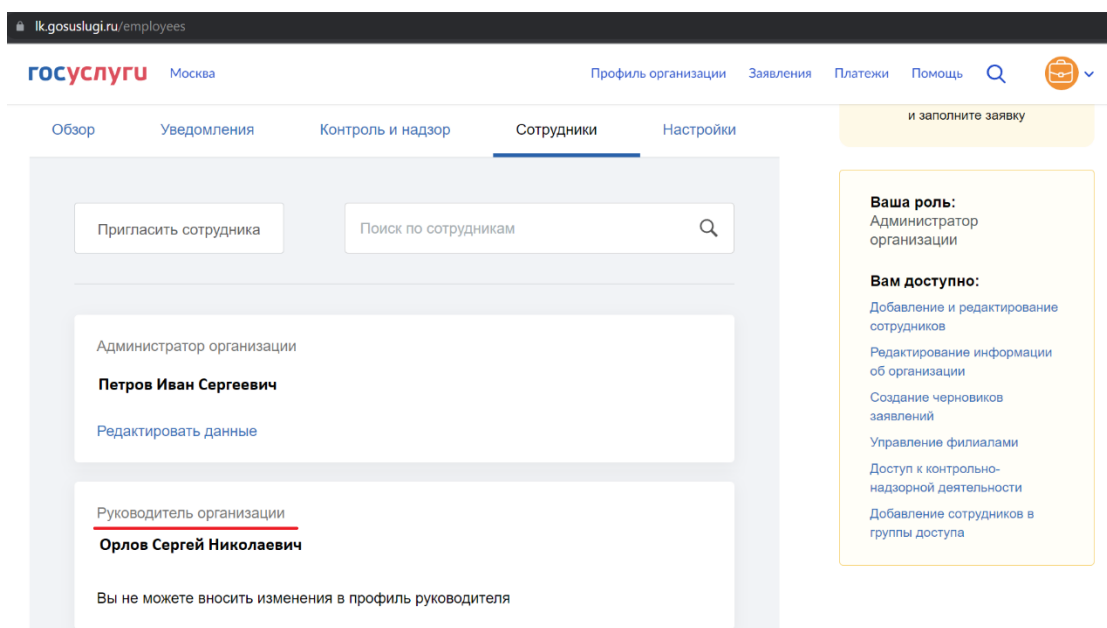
lk.gosuslugi.ru/employees

госуслуги Москва

Профиль организации Заявления Платежи Помощь

Обзор Уведомления Контроль и надзор Сотрудники Настройки

и заполните заявку

Пригласить сотрудника

Поиск по сотрудникам

Администратор организации

Петров Иван Сергеевич

Редактировать данные

Руководитель организации

Орлов Сергей Николаевич

Вы не можете вносить изменения в профиль руководителя

Ваша роль:
Администратор организации

Вам доступно:

Добавление и редактирование сотрудников

Редактирование информации об организации

Создание черновиков заявлений

Управление филиалами

Доступ к контрольно-надзорной деятельности

Добавление сотрудников в группы доступа